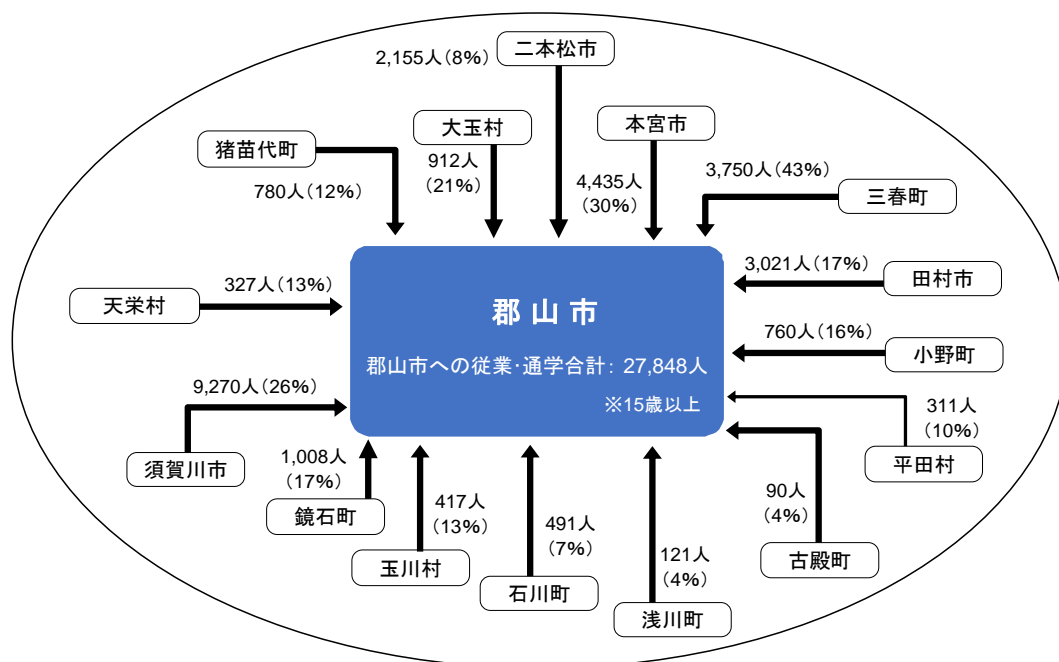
2,155人（8%）
二本松市
大玉村
本宮市
猪苗代町
912人（21%）
780人（12%）
4,435人（30%）
3,750人（43%）
三春町
天栄村
327人（13%）
郡山市
郡山市への従業･通学合計：27,848人
※15歳以上
3,021人（17%）
田村市
760人（16%）
小野町
9,270人（26%）
須賀川市
1,008人（17%）
鏡石町
417人（13%）
玉川村
491人（7%）
石川町
121人（4%）
浅川町
311人（10%）
平田村
90人（4%）
古殿町